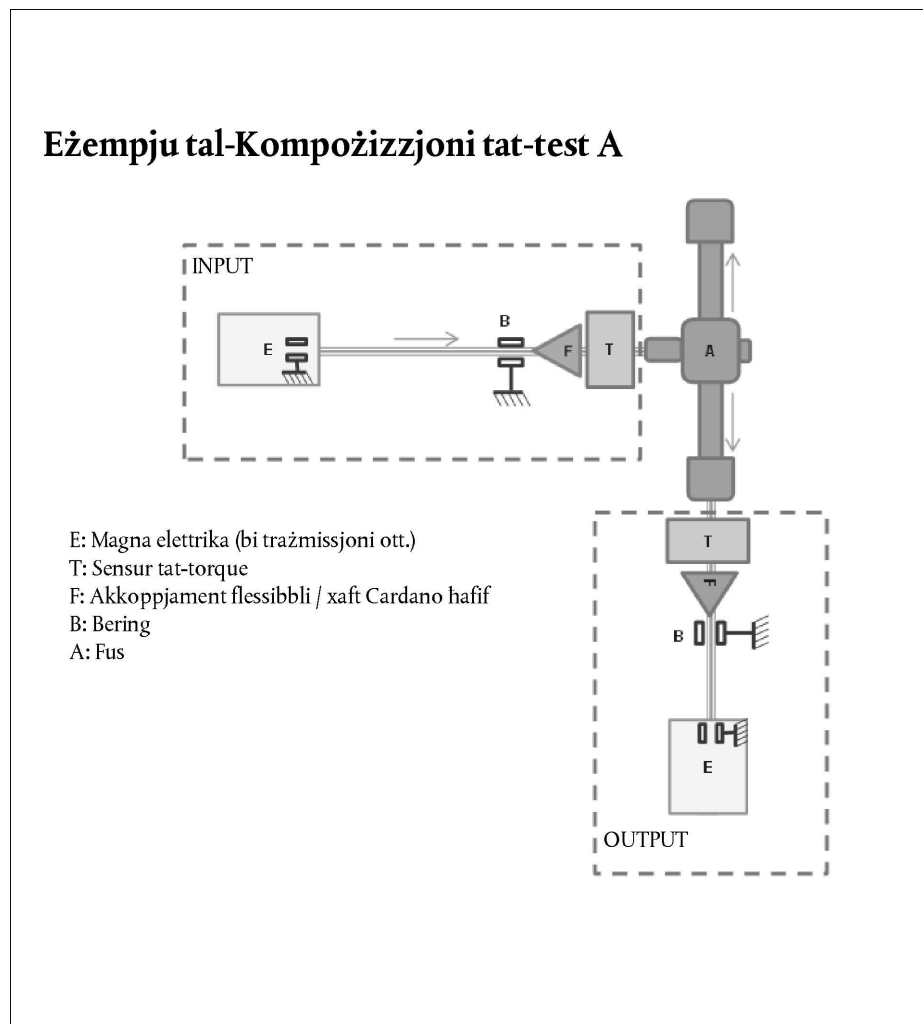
Eżempju tal-Kompożizzjoni tat-test A

INPUT

E

B

F

T

A

T

F

B

E

OUTPUT

E: Magna elettrika (bi trażmissjoni ott.)
T: Sensur tat-torque
F: Akkoppjament flessibbli / xaft Cardano ħafif
B: Bering
A: Fus